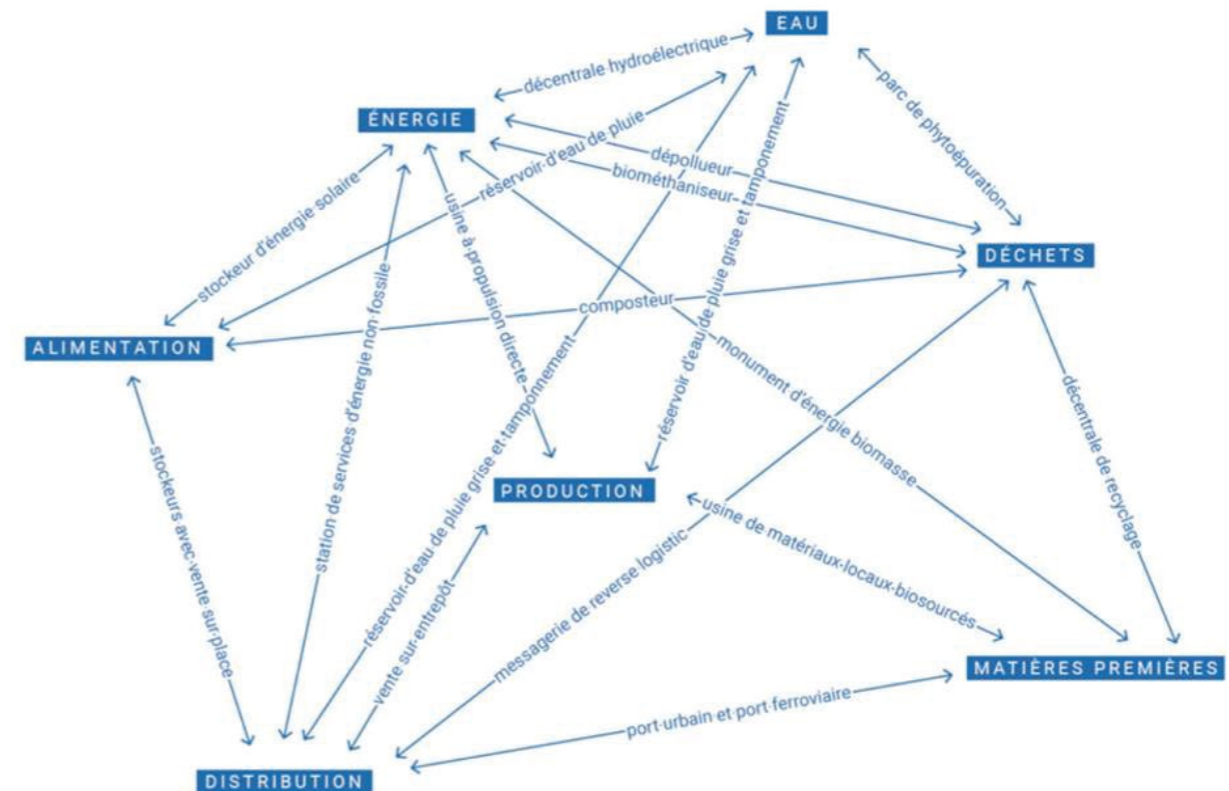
EAU

ÉNERGIE

DÉCHETS

ALIMENTATION

PRODUCTION

MATIÈRES PREMIÈRES

DISTRIBUTION

décentrale hydroélectrique

parc de phytoépuration

réservoir d'eau de pluie

dépollueur

biométhaniseur

stockeur d'énergie solaire

usine à propulsion directe

réservoir d'eau de pluie grise et tamponnement

composteur

station de services d'énergie non fossile

réservoir d'eau de pluie grise et tamponnement

monument d'énergie biomasse

décentrale de recyclage

stockeurs avec vente sur place

réservoir d'eau de pluie grise et tamponnement

usine de matériaux locaux biosourcés

messagerie de reverse logistic

vente sur entrepôt

port urbain et port ferroviaire